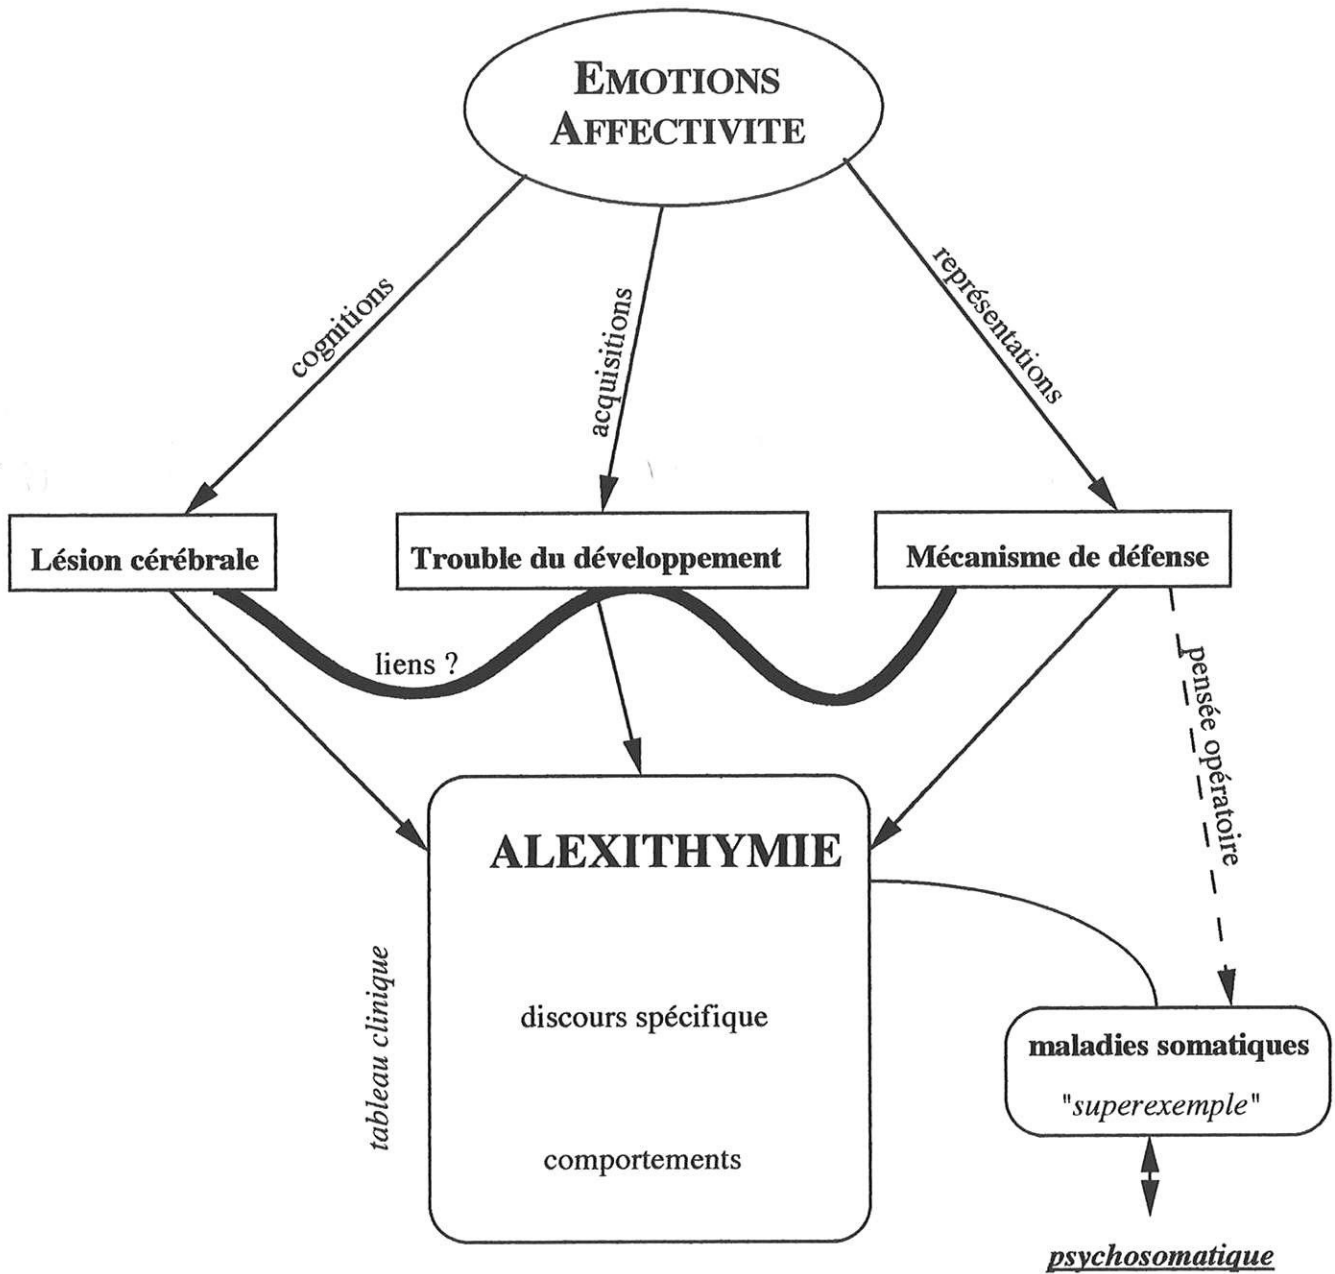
EMOTIONS
AFFECTIVITE

cognitions

acquisitions

représentations

Lésion cérébrale

Trouble du développement

Mécanisme de défense

liens ?

pensée opératoire

ALEXITHYMIE

tableau clinique

discours spécifique

comportements

maladies somatiques
"superexemple"

psychosomatique